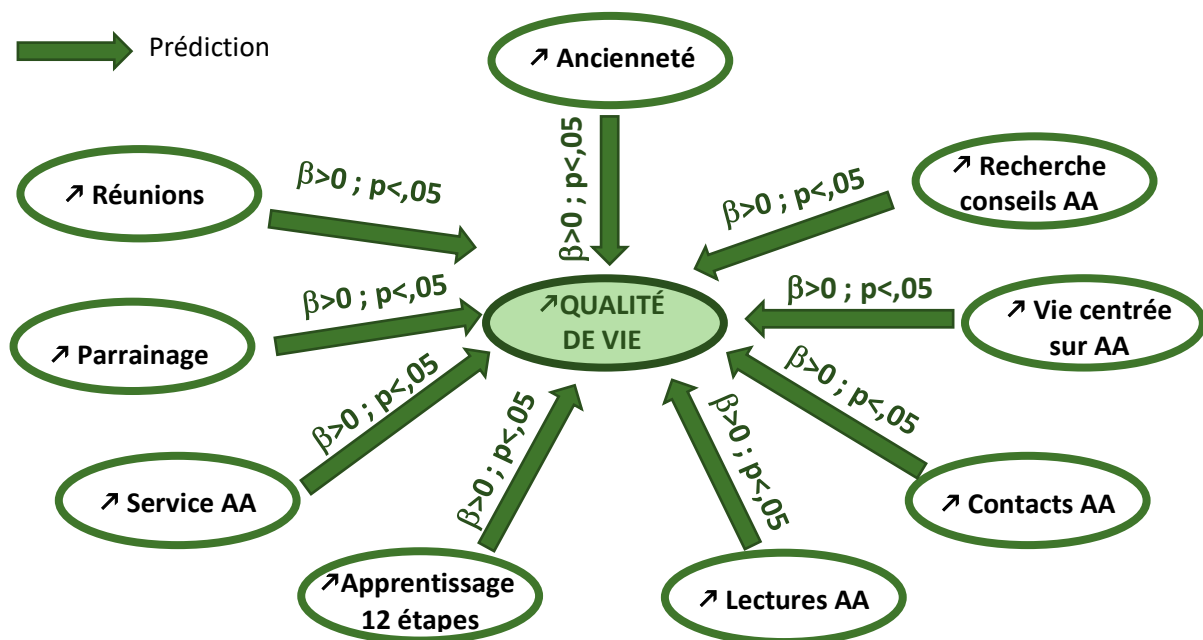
Prédiction

↗ Ancienneté

↗ Réunions

↗ Recherche conseils AA

↗ Parrainage

↗ Vie centrée sur AA

↗ Service AA

↗ Contacts AA

↗Apprentissage 12 étapes

↗ Lectures AA

↗QUALITÉ DE VIE

$\beta$>0 ; p<,05

$\beta$>0 ; p<,05

$\beta$>0 ; p<,05

$\beta$>0 ; p<,05

$\beta$>0 ; p<,05

$\beta$>0 ; p<,05

$\beta$>0 ; p<,05

$\beta$>0 ; p<,05

$\beta$>0 ; p<,05